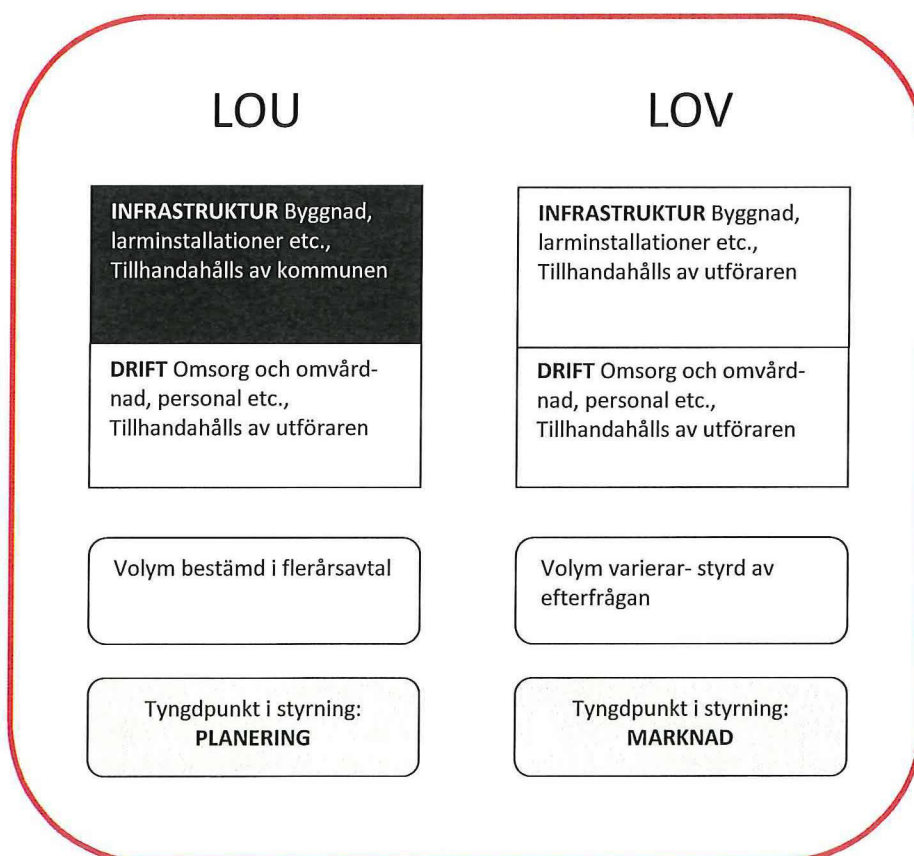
LOU

INFRASTRUKTUR Byggnad, larminstallationer etc., Tillhandahålls av kommunen

DRIFT Omsorg och omvårdnad, personal etc., Tillhandahålls av utföraren

Volym bestämd i flerårsavtal

Tyngdpunkt i styrning: PLANERING

LOV

INFRASTRUKTUR Byggnad, larminstallationer etc., Tillhandahålls av utföraren

DRIFT Omsorg och omvårdnad, personal etc., Tillhandahålls av utföraren

Volym varierar- styrd av efterfrågan

Tyngdpunkt i styrning: MARKNAD